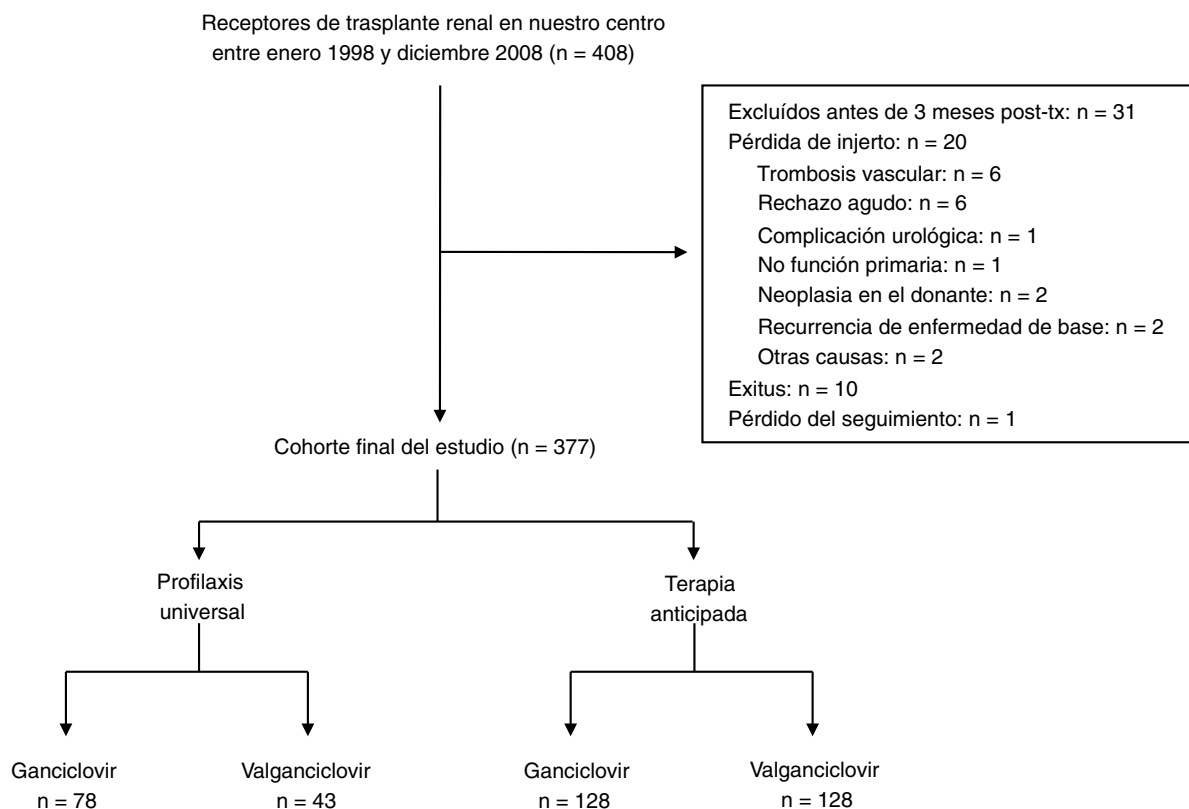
Receptores de trasplante renal en nuestro centro entre enero 1998 y diciembre 2008 (n = 408)

Excluídos antes de 3 meses post-tx: n = 31
Pérdida de injerto: n = 20
Trombosis vascular: n = 6
Rechazo agudo: n = 6
Complicación urológica: n = 1
No función primaria: n = 1
Neoplasia en el donante: n = 2
Recurrencia de enfermedad de base: n = 2
Otras causas: n = 2
Exitus: n = 10
Pérdido del seguimiento: n = 1

Cohorte final del estudio (n = 377)

Profilaxis universal

Terapia anticipada

Ganciclovir
n = 78

Valganciclovir
n = 43

Ganciclovir
n = 128

Valganciclovir
n = 128